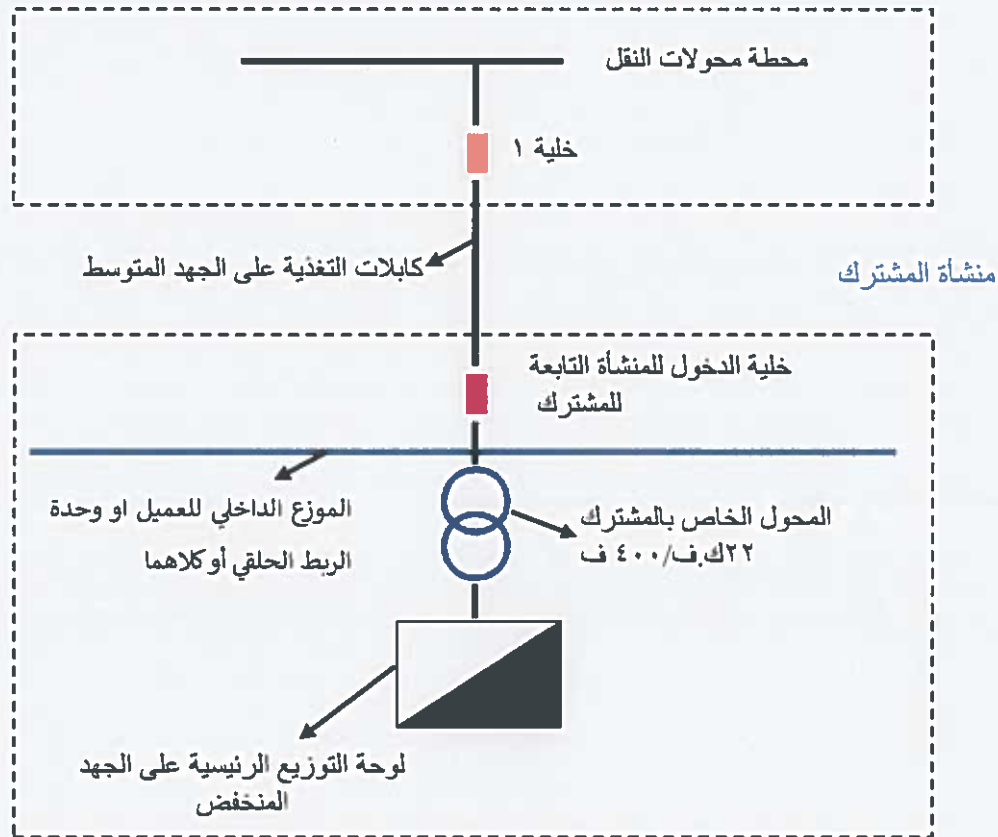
محطة محولات النقل

خلية ١

كابلات التغذية على الجهد المتوسط

منشأة المشترك

خلية الدخول للمنشأة التابعة للمشترك

الموزع الداخلي للعميل او وحدة الربط الحلقي أو كلاهما

المحول الخاص بالمشترك ٢٢ك.ف/٤٠٠ ف

لوحة التوزيع الرئيسية على الجهد المنخفض